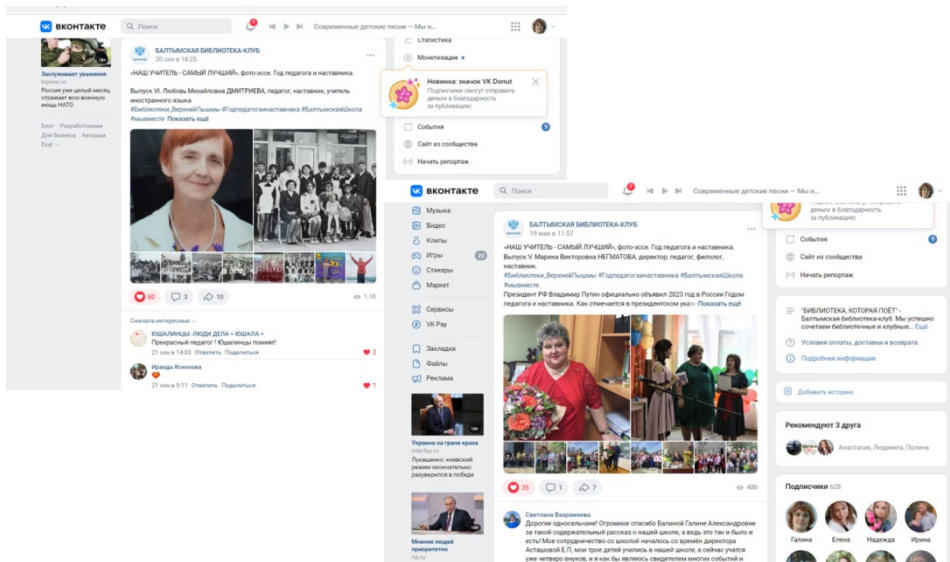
вконтакте
Поиск
Современные детские песни — Мы н...

Заслуживает уважения
topwar.ru
Россия уже целый месяц отражает всю военную мощь НАТО

Блог Разработчикам Для бизнеса Авторам Ещё

БАЛТЫМСКАЯ БИБЛИОТЕКА-КЛУБ
21 сен в 18:25

«НАШ УЧИТЕЛЬ - САМЫЙ ЛУЧШИЙ», фото-эссе. Год педагога и наставника.

Выпуск VI. Любовь Михайловна ДМИТРИЕВА, педагог, наставник, учитель иностранного языка
#БиблиотекиВерхнейПышмы #Годпедагогаинаставника #БалтымскаяШкола #мывместе Показать ещё

60 3 10 1.1K

Сначала интересные
ЮШАЛИНЦЫ: ЛЮДИ ДЕЛА « ЮШАЛА »
Прекрасный педагог! Юшалинцы помнят!
21 сен в 14:03 Ответить Поделиться 2

Ираида Коновалова
21 сен в 5:11 Ответить Поделиться 1

Статистика
Монетизация
Новинка: значок VK Donut
Подписчики смогут отправить деньги в благодарность за публикацию
События 9
Сайт из сообщества
Начать репортаж

вконтакте
Поиск
Современные детские песни — Мы н...

Музыка
Видео
Клипы
Игры 29
Стикеры
Маркет
Сервисы
VK Pay
Закладки
Файлы
Реклама

Украина на грани краха
interfax.ru
Лукашенко: киевский режим окончательно разрушился в глазах

Мнение людей приоритетно
ria.ru

БАЛТЫМСКАЯ БИБЛИОТЕКА-КЛУБ
19 мая в 11:57

«НАШ УЧИТЕЛЬ - САМЫЙ ЛУЧШИЙ», фото-эссе. Год педагога и наставника.
Выпуск V. Марина Викторовна НЕГМАТОВА, директор, педагог, филолог, наставник.
#БиблиотекиВерхнейПышмы #Годпедагогаинаставника #БалтымскаяШкола #мывместе
Президент РФ Владимир Путин официально объявил 2023 год в России Годом педагога и наставника. Как отмечается в президентском указ... Показать ещё

35 1 7 486

Светлана Вахрамеева
Дорогие односельчане! Огромное спасибо Балиной Галине Александровне за такой содержательный рассказ о нашей школе, а ведь это так и было и есть! Мое сотрудничество со школой началось со времени директора Асташовой Е.П, мои трое детей учились в нашей школе, а сейчас учатся уже четверо внуков, и я как бы являюсь свидетелем многих событий и

деньги в благодарность за публикацию
События 9
Сайт из сообщества
Начать репортаж

"БИБЛИОТЕКА, КОТОРАЯ ПОЁТ" - Балтымская библиотека-клуб. Мы успешно сочетаем библиотечные и клубные... Ещё
Условия оплаты, доставки и возврата
Подробная информация

Добавить историю

Рекомендуют 3 друга
Анастасия, Людмила, Полина

Подписчики 628
Галина Елена Надежда Ирина